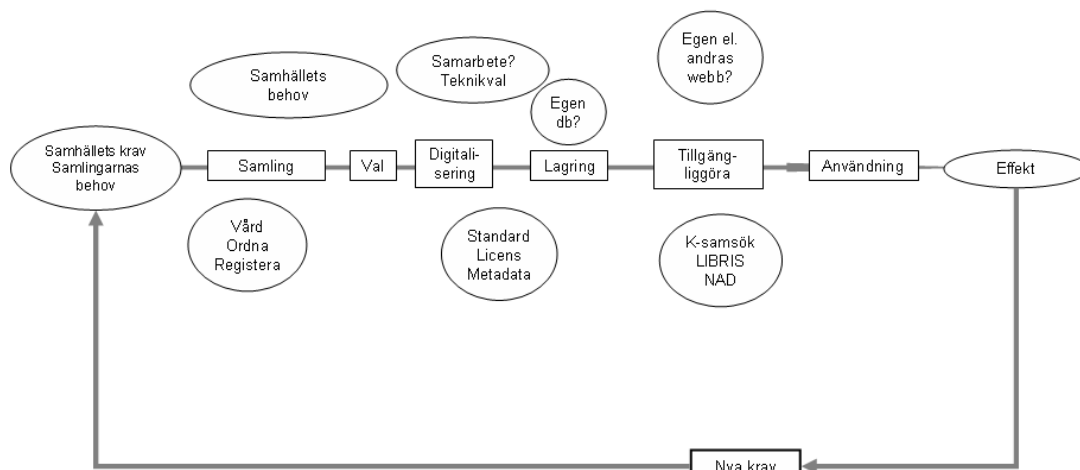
Samhällets behov

Samarbete? Teknikval

Egen db?

Egen el. andras webb?

Samhällets krav Samlingarnas behov

Samling

Val

Digitalisering

Lagring

Tillgängliggöra

Användning

Effekt

Vård Ordna Registera

Standard Licens Metadata

K-samsök LIBRIS NAD

Nya krav